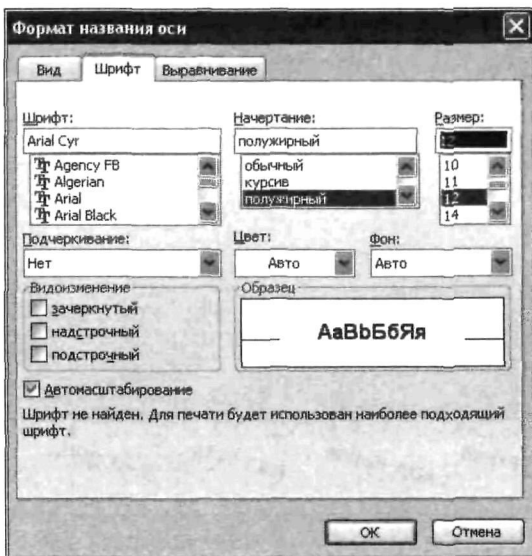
Формат названия оси

Вид
Шрифт
Выравнивание

Шрифт:
Arial Cyr
Agency FB
Algerian
Arial
Arial Black

Начертание:
полужирный
обычный
курсив
полужирный

Размер:
12
10
11
12
14

Подчеркивание:
Нет

Цвет:
Авто

Фон:
Авто

Видоизменение
зачеркнутый
надстрочный
подстрочный

Образец
АаBbБбЯя

Автомасштабирование

Шрифт не найден. Для печати будет использован наиболее подходящий шрифт.

ОК
Отмена